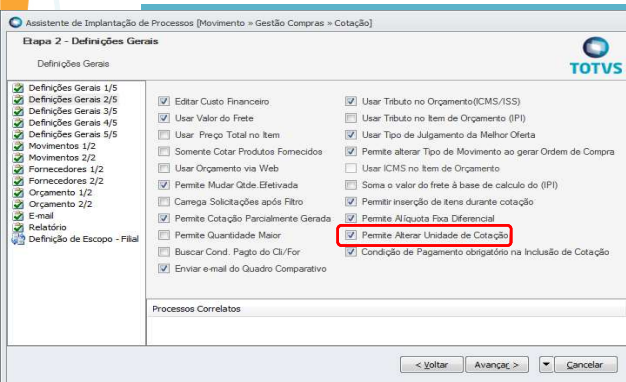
Assistente de Implantação de Processos [Movimento » Gestão Compras » Cotação]

Etapa 2 - Definições Gerais

Definições Gerais

TOTVS

Definições Gerais 1/5
Definições Gerais 2/5
Definições Gerais 3/5
Definições Gerais 4/5
Definições Gerais 5/5
Movimentos 1/2
Movimentos 2/2
Fornecedores 1/2
Fornecedores 2/2
Orçamento 1/2
Orçamento 2/2
E-mail
Relatório
Definição de Escopo - Filial

Editar Custo Financeiro
Usar Valor do Frete
Usar Preço Total no Item
Somente Cotar Produtos Fornecidos
Usar Orçamento via Web
Permite Mudar Qtde.Efetivada
Carrega Solicitações após Filtro
Permite Cotação Parcialmente Gerada
Permite Quantidade Maior
Buscar Cond. Pagto do Cli/For
Enviar e-mail do Quadro Comparativo

Usar Tributo no Orçamento(ICMS/ISS)
Usar Tributo no Item de Orçamento (IPI)
Usar Tipo de Julgamento da Melhor Oferta
Permite alterar Tipo de Movimento ao gerar Ordem de Compra
Usar ICMS no Item de Orçamento
Soma o valor do frete à base de calculo do (IPI)
Permitir inserção de itens durante cotação
Permite Alíquota Fixa Diferencial
Permite Alterar Unidade de Cotação
Condição de Pagamento obrigatório na Inclusão de Cotação

Processos Correlatos

< Voltar
Avançar >
Cancelar